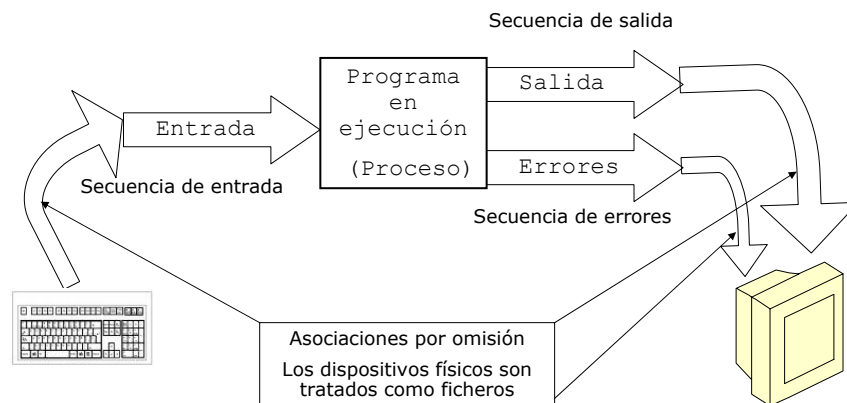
Secuencia de salida

Programa en ejecución

(Proceso)

Entrada

Salida

Errores

Secuencia de entrada

Secuencia de errores

Asociaciones por omisión

Los dispositivos físicos son tratados como ficheros